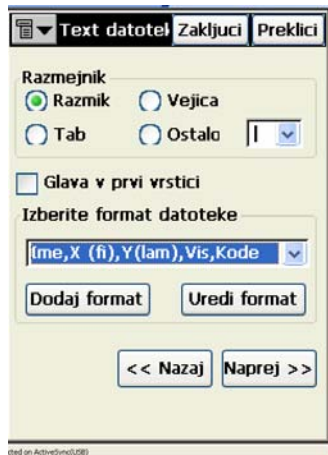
Text datotel Zakljuci Preklici

Razmejnik
Razmik
Vejica
Tab
Ostalo
|

Glava v prvi vrstici

Izberite format datoteke
Ime,X (fi),Y(lam),Vis,Kode

Dodaj format
Uredi format

<< Nazaj
Naprej >>

cted on ActiveSync(USB)